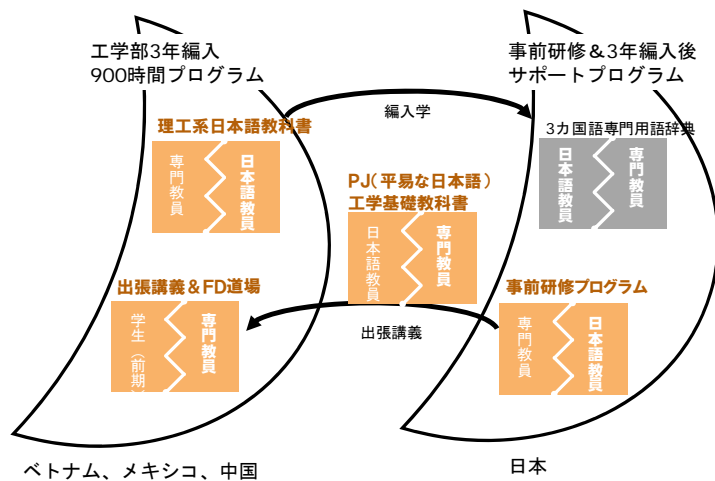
工学部3年編入
900時間プログラム

事前研修＆3年編入後
サポートプログラム

編入学

理工系日本語教科書

専門教員

日本語教員

3カ国語専門用語辞典

日本語教員

専門教員

PJ（平易な日本語）
工学基礎教科書

日本語教員

専門教員

出張講義＆FD道場

学生（前期）

専門教員

出張講義

事前研修プログラム

専門教員

日本語教員

ベトナム、メキシコ、中国

日本